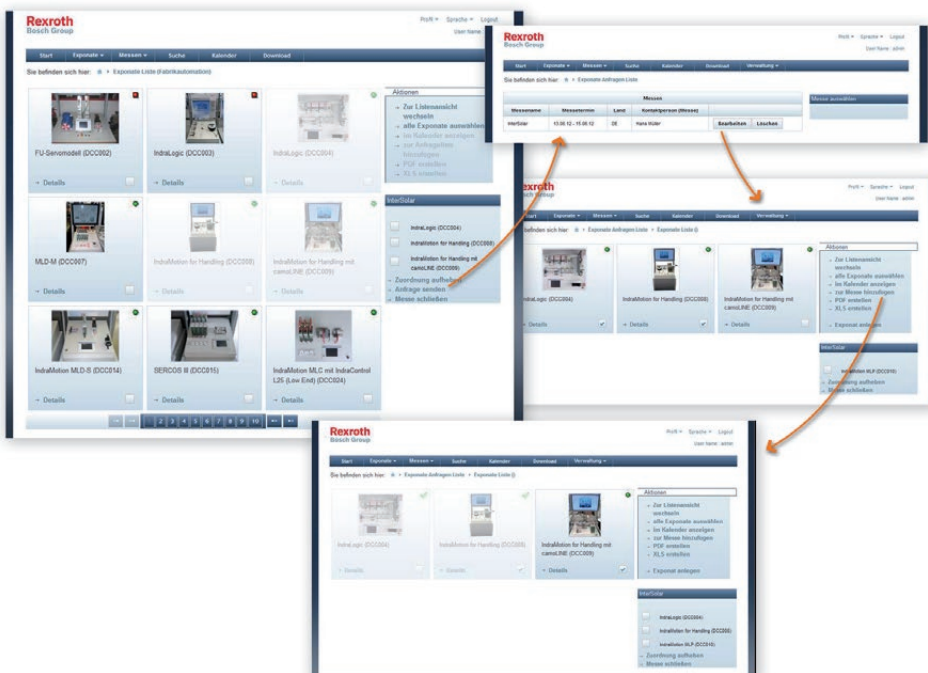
Rexroth
Bosch Group

Profil ▾ Sprache ▾ Logout
User Name:

Start | Exponate ▾ | Messen ▾ | Suche | Kalender | Download

Sie befinden sich hier: ▸ Exponate Liste (Fabrikautomation)

FU-Servomodell (DCC002)
→ Details

IndraLogic (DCC003)
→ Details

IndraLogic (DCC004)
→ Details

MLD-M (DCC007)
→ Details

IndraMotion for Handling (DCC008)
→ Details

IndraMotion for Handling mit camoLINE (DCC009)
→ Details

IndraMotion MLD-S (DCC014)
→ Details

SERCOS III (DCC015)
→ Details

IndraMotion MLC mit IndraControl L25 (Low End) (DCC024)
→ Details

1 2 3 4 5 6 7 8 9 10

Aktionen
→ Zur Listenansicht wechseln
→ alle Exponate auswählen
→ im Kalender anzeigen
→ zur Anfragelisten hinzufügen
→ PDF erstellen
→ XLS erstellen

InterSolar
IndraLogic (DCC004)
IndraMotion for Handling (DCC008)
IndraMotion for Handling mit camoLINE (DCC009)
→ Zuordnung aufheben
→ Anfrage senden
→ Messe schließen

Rexroth
Bosch Group

Profil ▾ Sprache ▾ Logout
User Name: admin

Start | Exponate ▾ | Messen ▾ | Suche | Kalender | Download | Verwaltung ▾

Sie befinden sich hier: ▸ Exponate Anfragen Liste

| Messen | | | | |
|---|---|---|---|---|
| Messename | Messetermin | Land | Kontaktperson (Messe) | |
| InterSolar | 13.06.12 - 15.06.12 | DE | Hans Müller | Bearbeiten Löschen |

Messe auswählen

Rexroth
Bosch Group

Profil ▾ Sprache ▾ Logout
User Name: admin

Start | Exponate ▾ | Messen ▾ | Suche | Kalender | Download | Verwaltung ▾

Sie befinden sich hier: ▸ Exponate Anfragen Liste ▸ Exponate Liste ()

IndraLogic (DCC004)
→ Details

IndraMotion for Handling (DCC008)
→ Details

IndraMotion for Handling mit camoLINE (DCC009)
→ Details

Aktionen
→ Zur Listenansicht wechseln
→ alle Exponate auswählen
→ im Kalender anzeigen
→ zur Messe hinzufügen
→ PDF erstellen
→ XLS erstellen
→ Exponat anlegen

InterSolar
IndraMotion MLP (DCC016)
→ Zuordnung aufheben
→ Messe schließen

Rexroth
Bosch Group

Profil ▾ Sprache ▾ Logout
User Name: admin

Start | Exponate ▾ | Messen ▾ | Suche | Kalender | Download | Verwaltung ▾

Sie befinden sich hier: ▸ Exponate Anfragen Liste ▸ Exponate Liste ()

IndraLogic (DCC004)
→ Details

IndraMotion for Handling (DCC008)
→ Details

IndraMotion for Handling mit camoLINE (DCC009)
→ Details

Aktionen
→ Zur Listenansicht wechseln
→ alle Exponate auswählen
→ im Kalender anzeigen
→ zur Messe hinzufügen
→ PDF erstellen
→ XLS erstellen
→ Exponat anlegen

InterSolar
IndraLogic (DCC004)
IndraMotion for Handling (DCC008)
IndraMotion MLP (DCC016)
→ Zuordnung aufheben
→ Messe schließen